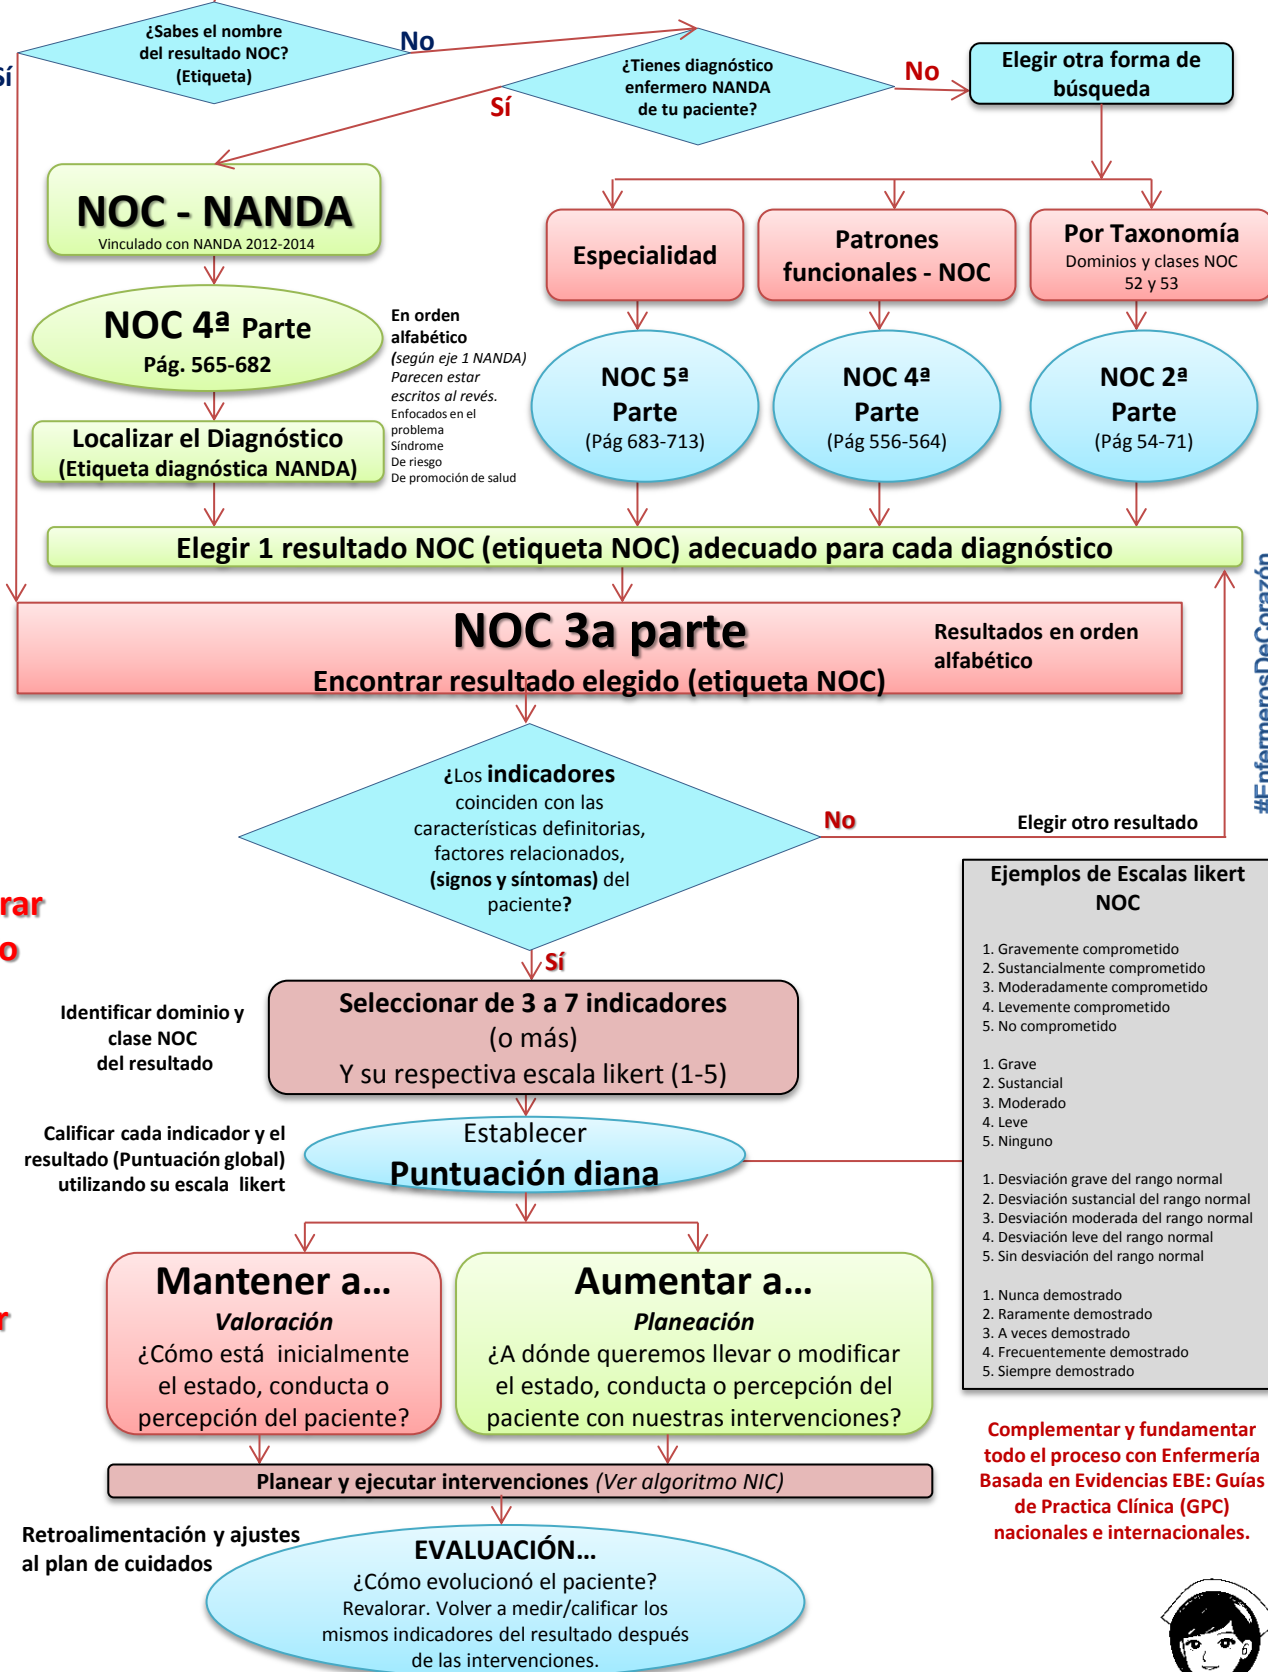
Sí

¿Sabes el nombre del resultado NOC? (Etiqueta)

No

¿Tienes diagnóstico enfermero NANDA de tu paciente?

Sí

No

Elegir otra forma de búsqueda

NOC - NANDA
Vinculado con NANDA 2012-2014

Especialidad

Patrones funcionales - NOC

Por Taxonomía
Dominios y clases NOC 52 y 53

NOC 4ª Parte
Pág. 565-682

En orden alfabético
(según eje 1 NANDA)
Parecen estar escritos al revés.
Enfocados en el problema
Síndrome
De riesgo
De promoción de salud

NOC 5ª Parte
(Pág 683-713)

NOC 4ª Parte
(Pág 556-564)

NOC 2ª Parte
(Pág 54-71)

Localizar el Diagnóstico
(Etiqueta diagnóstica NANDA)

Elegir 1 resultado NOC (etiqueta NOC) adecuado para cada diagnóstico

#EnfermerosDeCorazón

NOC 3a parte
Encontrar resultado elegido (etiqueta NOC)

Resultados en orden alfabético

¿Los indicadores coinciden con las características definitorias, factores relacionados, (signos y síntomas) del paciente?

No

Elegir otro resultado

rar
o

Ejemplos de Escalas likert NOC

1. Gravemente comprometido
2. Sustancialmente comprometido
3. Moderadamente comprometido
4. Levemente comprometido
5. No comprometido

1. Grave
2. Sustancial
3. Moderado
4. Leve
5. Ninguno

1. Desviación grave del rango normal
2. Desviación sustancial del rango normal
3. Desviación moderada del rango normal
4. Desviación leve del rango normal
5. Sin desviación del rango normal

1. Nunca demostrado
2. Raramente demostrado
3. A veces demostrado
4. Frecuentemente demostrado
5. Siempre demostrado

Sí

Identificar dominio y clase NOC del resultado

Seleccionar de 3 a 7 indicadores
(o más)
Y su respectiva escala likert (1-5)

Calificar cada indicador y el resultado (Puntuación global) utilizando su escala likert

Establecer
Puntuación diana

r

Mantener a…
Valoración
¿Cómo está inicialmente el estado, conducta o percepción del paciente?

Aumentar a…
Planeación
¿A dónde queremos llevar o modificar el estado, conducta o percepción del paciente con nuestras intervenciones?

Complementar y fundamentar todo el proceso con Enfermería Basada en Evidencias EBE: Guías de Practica Clínica (GPC) nacionales e internacionales.

Planear y ejecutar intervenciones (Ver algoritmo NIC)

Retroalimentación y ajustes al plan de cuidados

EVALUACIÓN…
¿Cómo evolucionó el paciente?
Revalorar. Volver a medir/calificar los mismos indicadores del resultado después de las intervenciones.